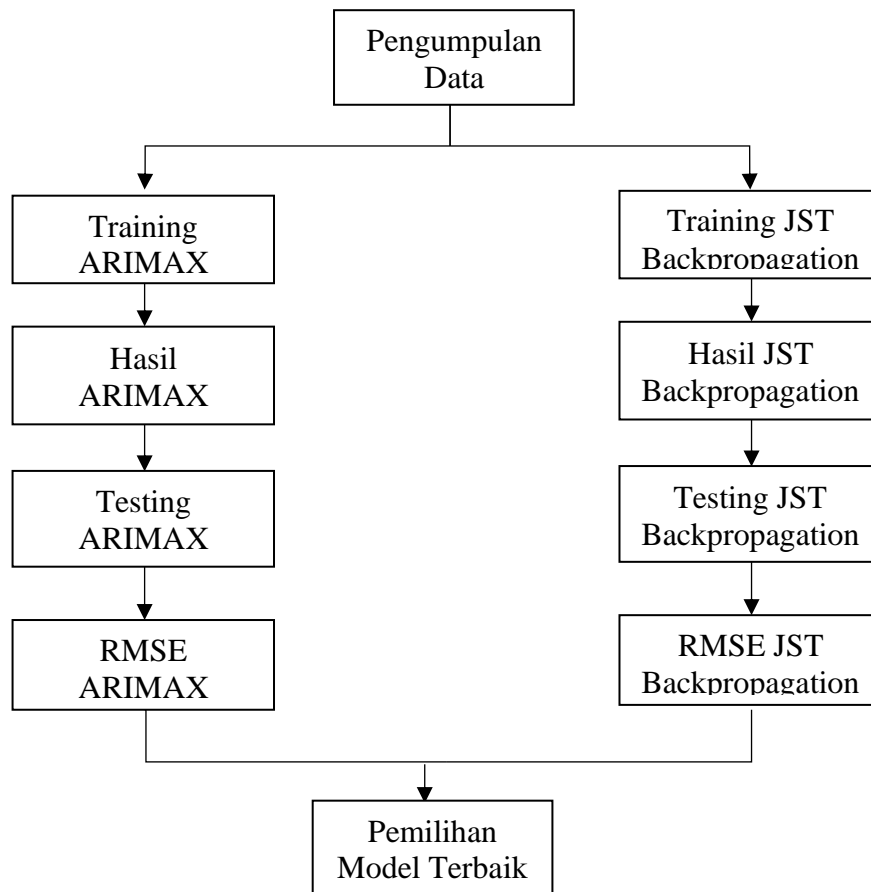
Pengumpulan Data

Training ARIMAX

Hasil ARIMAX

Testing ARIMAX

RMSE ARIMAX

Training JST Backpropagation

Hasil JST Backpropagation

Testing JST Backpropagation

RMSE JST Backpropagation

Pemilihan Model Terbaik